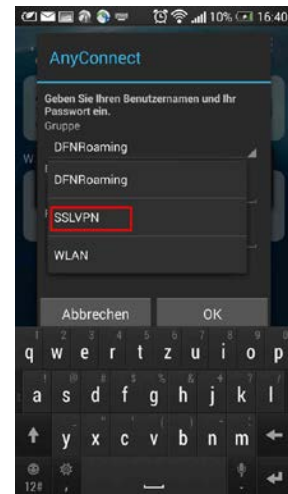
10% 16:40

AnyConnect

Geben Sie Ihren Benutzernamen und Ihr Passwort ein.
Gruppe

DFNRoaming

DFNRoaming

SSLVPN

WLAN

Abbrechen OK

1 2 3 4 5 6 7 8 9 0
q w e r t z u i o p
a s d f g h j k l
y x c v b n m
12#